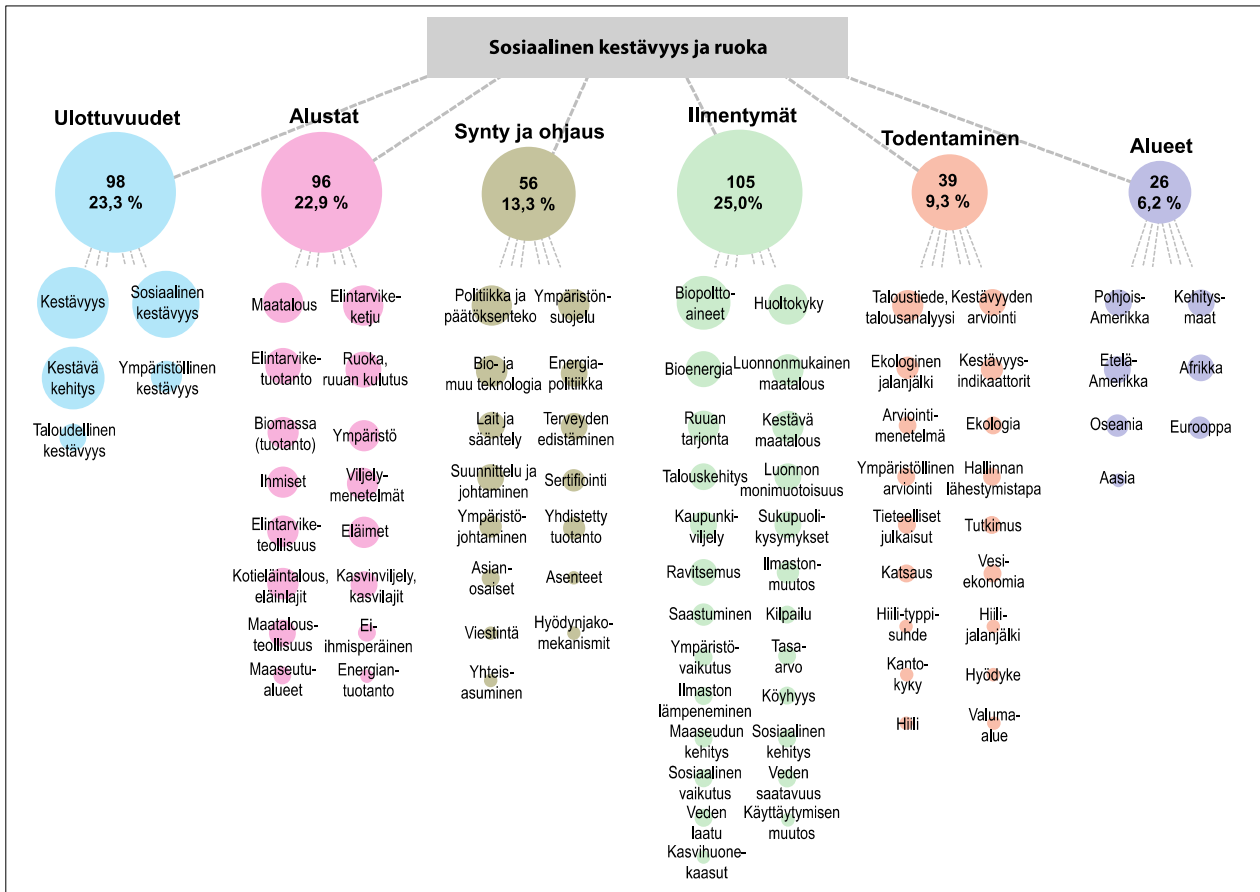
Sosiaalinen kestävyys ja ruoka

Ulottuvuudet
98
23,3 %

Kestävyys
Sosiaalinen kestävyys
Kestävä kehitys
Ympäristöllinen kestävyys
Taloudellinen kestävyys

Alustat
96
22,9 %

Maatalous
Elintarvikeketju
Elintarviketuotanto
Ruoka, ruuan kulutus
Biomassa (tuotanto)
Ympäristö
Ihmiset
Viljelymenetelmät
Elintarviketeollisuus
Eläimet
Kotieläintalous, eläinlajit
Kasvinviljely, kasvilajit
Maatalousteollisuus
Eiihmisperäinen
Maaseutualueet
Energiantuotanto

Synty ja ohjaus
56
13,3 %

Politiikka ja päätöksenteko
Ympäristönsuojelu
Bio- ja muu teknologia
Energiapolitiikka
Lait ja sääntely
Terveyden edistäminen
Suunnittelu ja johtaminen
Sertifiointi
Ympäristöjohtaminen
Yhdistetty tuotanto
Asianosaiset
Asenteet
Viestintä
Hyödynjakomekanismit
Yhteisasuminen

Ilmentymät
105
25,0%

Biopolttoaineet
Huoltokyky
Bioenergia
Luonnonmukainen maatalous
Ruuan tarjonta
Kestävä maatalous
Talouskehitys
Luonnon monimuotoisuus
Kaupunkiviljely
Sukupuolikysymykset
Ravitsemus
Ilmastonmuutos
Saastuminen
Kilpailu
Ympäristövaikutus
Tasaarvo
Ilmaston lämpeneminen
Köyhyys
Maaseudun kehitys
Sosiaalinen kehitys
Sosiaalinen vaikutus
Veden saatavuus
Veden laatu
Käyttäytymisen muutos
Kasvihuonekaasut

Todentaminen
39
9,3 %

Taloustiede, talousanalyysi
Kestävyyden arviointi
Ekologinen jalanjälki
Kestävyysindikaattorit
Arviointimenetelmä
Ekologia
Ympäristöllinen arviointi
Hallinnan lähestymistapa
Tieteelliset julkaisut
Tutkimus
Katsaus
Vesiekonomia
Hiili-typpisuhde
Hiilijalanjälki
Kantokyky
Hyödyke
Hiili
Valuma-alue

Alueet
26
6,2 %

Pohjois-Amerikka
Kehitysmaat
Etelä-Amerikka
Afrikka
Oseania
Eurooppa
Aasia